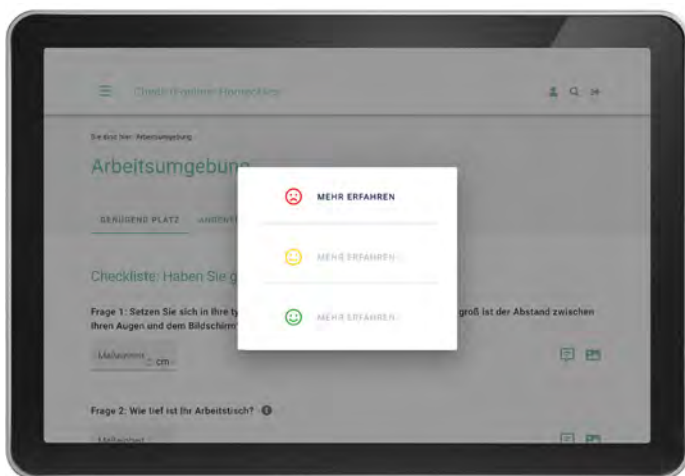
Check Deines Homeoffice

Sie sind hier: Arbeitsumgebung

Arbeitsumgebun

GENÜGEND PLATZ ANGENE

Checkliste: Haben Sie g

Frage 1: Setzen Sie sich in Ihre ty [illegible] groß ist der Abstand zwischen Ihren Augen und dem Bildschirm

Messwert cm

Frage 2: Wie tief ist Ihr Arbeitstisch?

Messwert

MEHR ERFAHREN

MEHR ERFAHREN

MEHR ERFAHREN